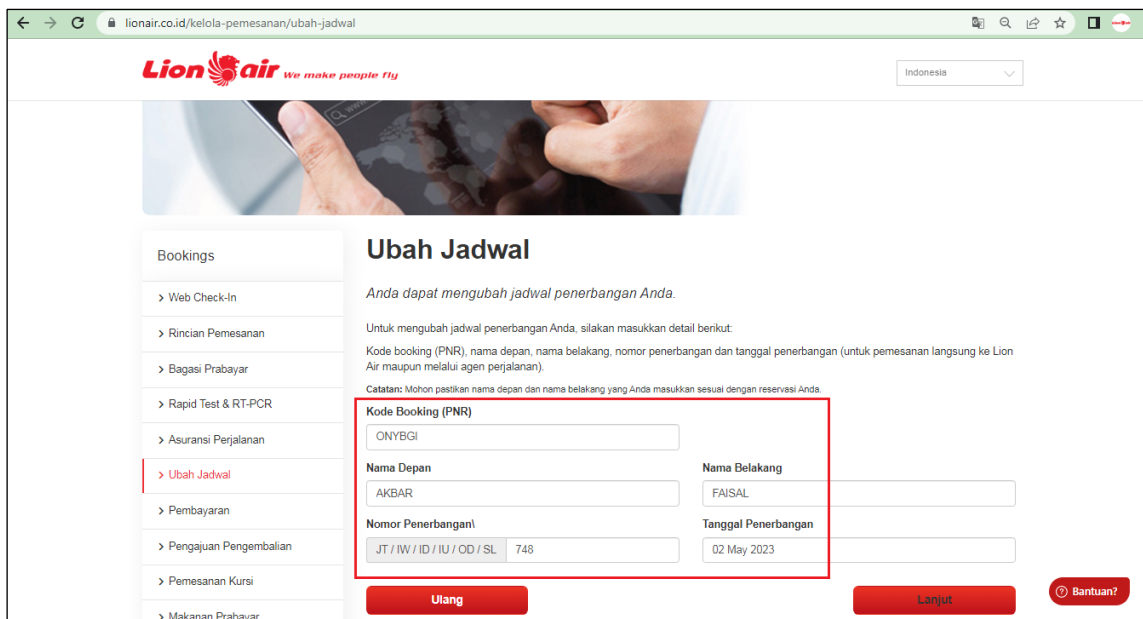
lionair.co.id/kelola-pemesanan/ubah-jadwal

Lion air We make people fly

Indonesia

Bookings

> Web Check-In

> Rincian Pemesanan

> Bagasi Prabayar

> Rapid Test & RT-PCR

> Asuransi Perjalanan

> Ubah Jadwal

> Pembayaran

> Pengajuan Pengembalian

> Pemesanan Kursi

> Makanan Prabayar

Ubah Jadwal

Anda dapat mengubah jadwal penerbangan Anda.

Untuk mengubah jadwal penerbangan Anda, silakan masukkan detail berikut:

Kode booking (PNR), nama depan, nama belakang, nomor penerbangan dan tanggal penerbangan (untuk pemesanan langsung ke Lion Air maupun melalui agen perjalanan).

Catatan: Mohon pastikan nama depan dan nama belakang yang Anda masukkan sesuai dengan reservasi Anda.

Kode Booking (PNR)

ONYBGI

Nama Depan

AKBAR

Nama Belakang

FAISAL

Nomor Penerbangan\

JT / IW / ID / IU / OD / SL 748

Tanggal Penerbangan

02 May 2023

Ulang

Lanjut

Bantuan?